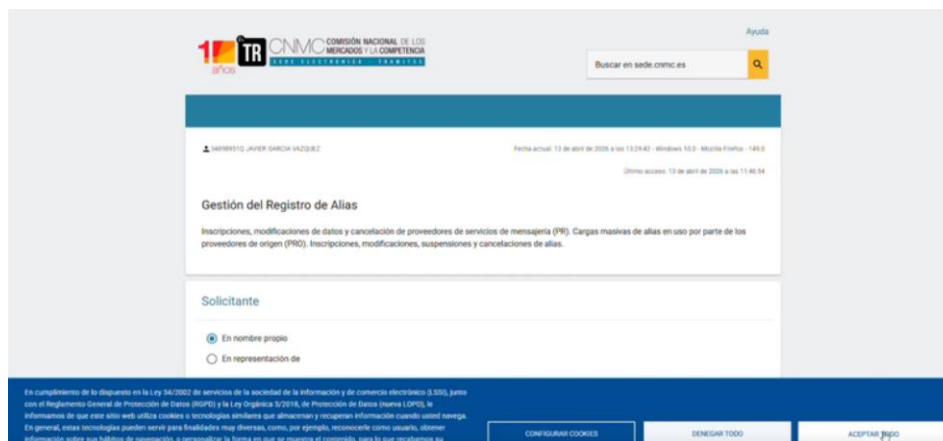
10 años TR CNMC COMISIÓN NACIONAL DE LOS MERCADOS Y LA COMPETENCIA SEDE ELECTRÓNICA · TRÁMITES

Ayuda

Buscar en sede.cnmc.es

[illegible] JAVIER GARCIA VAZQUEZ

Fecha actual: 13 de abril de 2026 a las 13:29:42 - Windows 10.0 - Mozilla Firefox - 149.0

Último acceso: 13 de abril de 2026 a las 11:46:54

Gestión del Registro de Alias

Inscripciones, modificaciones de datos y cancelación de proveedores de servicios de mensajería (PR). Cargas masivas de alias en uso por parte de los proveedores de origen (PRO). Inscripciones, modificaciones, suspensiones y cancelaciones de alias.

Solicitante

En nombre propio

En representación de

En cumplimiento de lo dispuesto en la Ley 34/2002 de servicios de la sociedad de la información y de comercio electrónico (LSSI), junto con el Reglamento General de Protección de Datos (RGPD) y la Ley Orgánica 3/2018, de Protección de Datos (nueva LOPD), le informamos de que este sitio web utiliza cookies o tecnologías similares que almacenan y recuperan información cuando usted navega. En general, estas tecnologías pueden servir para finalidades muy diversas, como, por ejemplo, reconocerle como usuario, obtener información sobre sus hábitos de navegación, o personalizar la forma en que se muestra el contenido, para lo que recabamos su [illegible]

CONFIGURAR COOKIES

DENEGAR TODO

ACEPTAR TODO